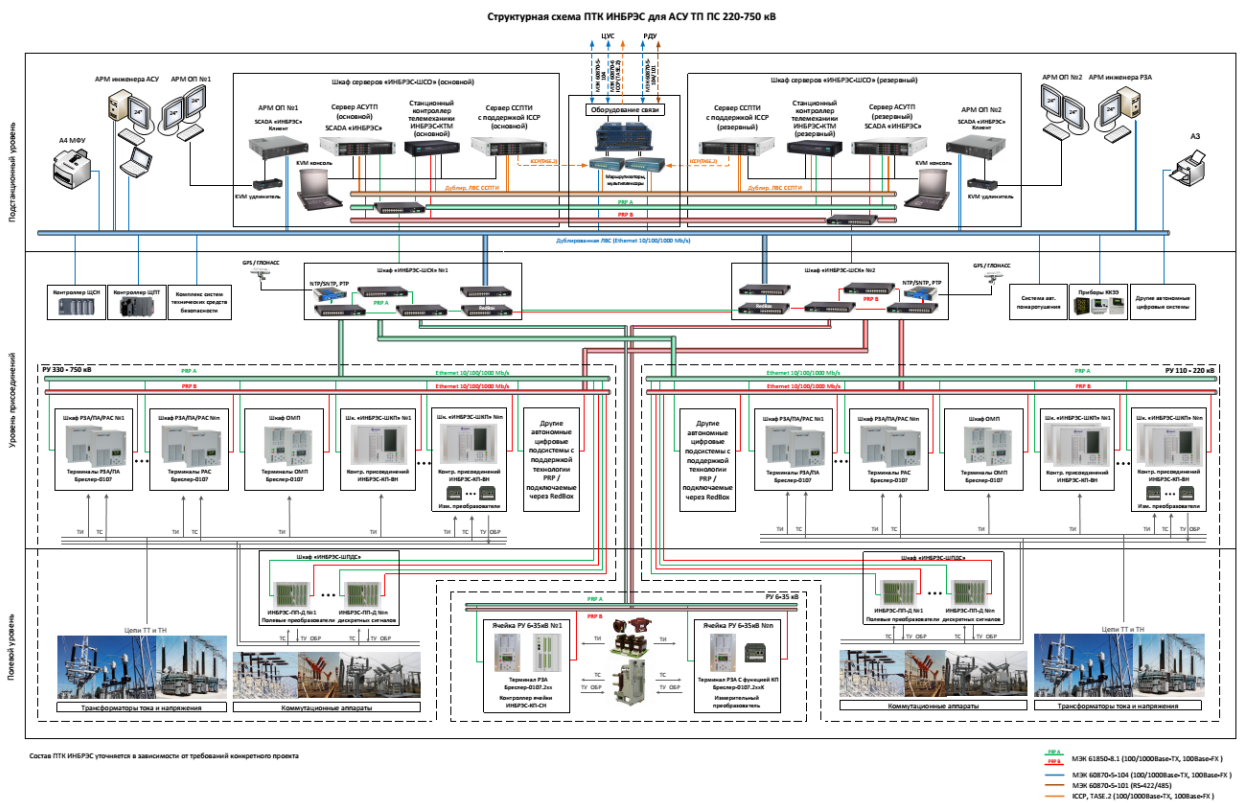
Структурная схема ПТК ИНБРЭС для АСУ ТП ПС 220-750 кВ

ЦУС
РДУ

Подстанционный уровень

АРМ инженера АСУ
АРМ ОП №1
А4 МФУ
Шкаф серверов «ИНБРЭС-ШСО» (основной)
АРМ ОП №1
SCADA «ИНБРЭС»
Клиент
Сервер АСУТП (основной)
SCADA «ИНБРЭС»
Станционный контроллер телемеханики ИНБРЭС-КТМ (основной)
Сервер ССПТИ с поддержкой ICCP (основной)
KVM консоль
KVM удлинитель
Дублир. ЛВС ССПТИ
PRP A
PRP B
Оборудование связи
Маршрутизаторы, мультиплексоры
Шкаф серверов «ИНБРЭС-ШСО» (резервный)
Сервер ССПТИ с поддержкой ICCP (резервный)
Станционный контроллер телемеханики ИНБРЭС-КТМ (резервный)
Сервер АСУТП (резервный)
SCADA «ИНБРЭС»
АРМ ОП №2
SCADA «ИНБРЭС»
Клиент
KVM консоль
KVM удлинитель
АРМ ОП №2
АРМ инженера РЗА
А3
Дублированная ЛВС (Ethernet 10/100/1000 Mb/s)

Контроллер ЩСН
Контроллер ЩПТ
Комплекс систем технических средств безопасности
GPS / ГЛОНАСС
Шкаф «ИНБРЭС-ШСК» №1
NTP/SNTP, PTP
PRP A
Шкаф «ИНБРЭС-ШСК» №2
NTP/SNTP, PTP
PRP B
GPS / ГЛОНАСС
Система авт. пожаротушения
Приборы ККЭЭ
Другие автономные цифровые системы

Уровень присоединений

РУ 330 – 750 кВ
PRP A
Ethernet 10/100/1000 Mb/s
PRP B
Ethernet 10/100/1000 Mb/s
Шкаф РЗА/ПА/РАС №1
Терминалы РЗА/ПА Бреслер-0107
Шкаф РЗА/ПА/РАС №m
Терминалы РАС Бреслер-0107
Шкаф ОМП
Терминалы ОМП Бреслер-0107
Шк. «ИНБРЭС-ШКП» №1
Контр. присоединений ИНБРЭС-КП-ВН
Шк. «ИНБРЭС-ШКП» №m
Контр. присоединений ИНБРЭС-КП-ВН
Изм. преобразователи
Другие автономные цифровые подсистемы с поддержкой технологии PRP / подключаемые через RedBox
ТИ ТС ТУ

РУ 110 – 220 кВ
PRP A
Ethernet 10/100/1000 Mb/s
PRP B
Ethernet 10/100/1000 Mb/s
Другие автономные цифровые подсистемы с поддержкой технологии PRP / подключаемые через RedBox
Шкаф РЗА/ПА/РАС №1
Терминалы РЗА/ПА Бреслер-0107
Шкаф РЗА/ПА/РАС №m
Терминалы РАС Бреслер-0107
Шкаф ОМП
Терминалы ОМП Бреслер-0107
Шк. «ИНБРЭС-ШКП» №1
Контр. присоединений ИНБРЭС-КП-ВН
Шк. «ИНБРЭС-ШКП» №m
Контр. присоединений ИНБРЭС-КП-ВН
Изм. преобразователи

Полевой уровень

Шкаф «ИНБРЭС-ШПДС»
ИНБРЭС-ПП-Д №1
ИНБРЭС-ПП-Д №m
Полевые преобразователи дискретных сигналов
Цепи ТТ и ТН
ТС ТУ ОБР
Трансформаторы тока и напряжения
Коммутационные аппараты
РУ 6-35 кВ
PRP A
PRP B
Ячейка РУ 6-35кВ №1
Терминал РЗА Бреслер-0107.2хх
Контроллер ячейки ИНБРЭС-КП-СН
Ячейка РУ 6-35кВ №m
Терминал РЗА С функцией КП Бреслер-0107.2ххК
Измерительный преобразователь
ТИ ТС ТУ ОБР
Шкаф «ИНБРЭС-ШПДС»
ИНБРЭС-ПП-Д №1
ИНБРЭС-ПП-Д №m
Полевые преобразователи дискретных сигналов
Цепи ТТ и ТН
Коммутационные аппараты
Трансформаторы тока и напряжения

Состав ПТК ИНБРЭС уточняется в зависимости от требований конкретного проекта

PRP A
PRP B
МЭК 61850-8.1 (100/1000Base-TX, 100Base-FX)
МЭК 60870-5-104 (100/1000Base-TX, 100Base-FX)
МЭК 60870-5-101 (RS-422/485)
ICCP, TASE.2 (100/1000Base-TX, 100Base-FX)